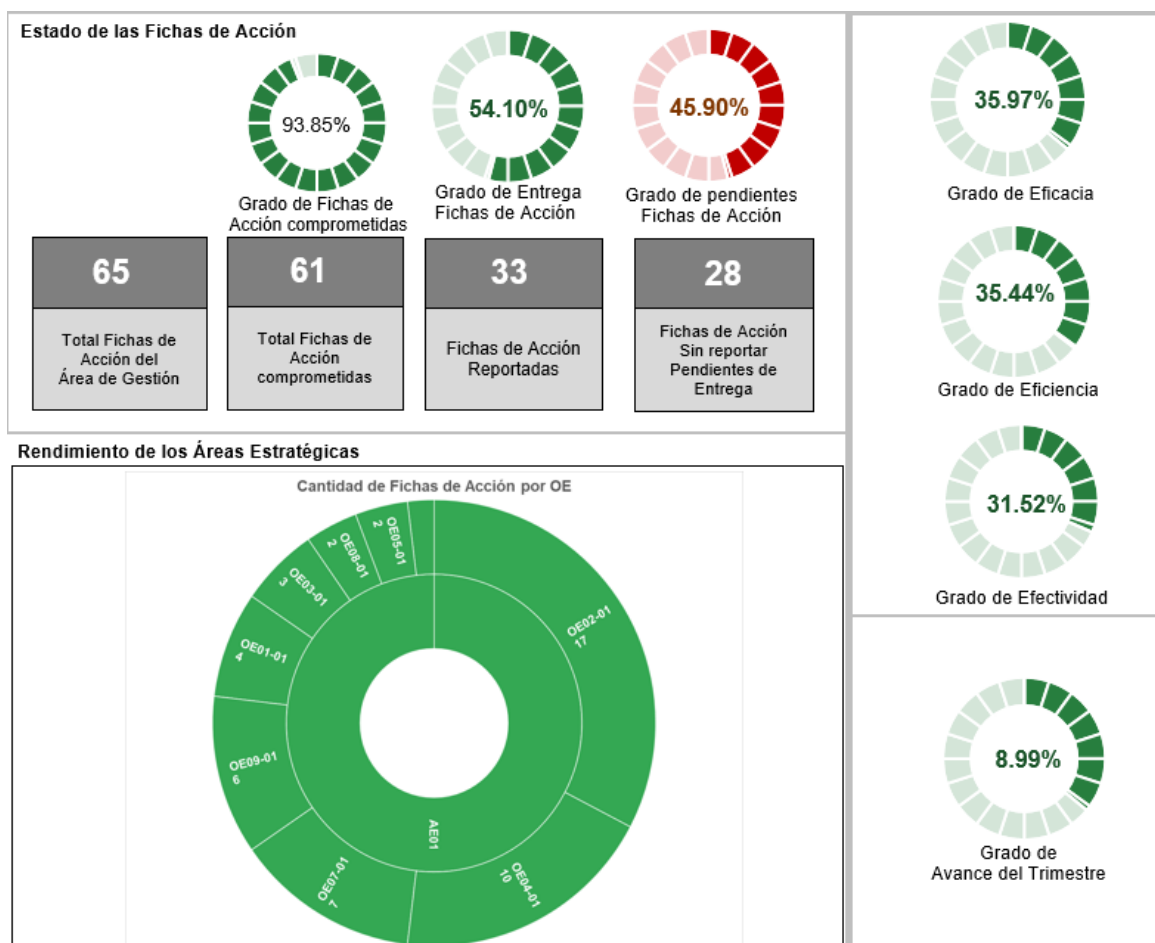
Estado de las Fichas de Acción

93.85%

Grado de Fichas de Acción comprometidas

54.10%

Grado de Entrega Fichas de Acción

45.90%

Grado de pendientes Fichas de Acción

| 65 | 61 | 33 | 28 |
|---|---|---|---|
| Total Fichas de Acción del Área de Gestión | Total Fichas de Acción comprometidas | Fichas de Acción Reportadas | Fichas de Acción Sin reportar Pendientes de Entrega |

35.97%

Grado de Eficacia

35.44%

Grado de Eficiencia

31.52%

Grado de Efectividad

8.99%

Grado de Avance del Trimestre

Rendimiento de los Áreas Estratégicas

Cantidad de Fichas de Acción por OE

OE05-01 2

OE08-01 2

OE03-01 3

OE01-01 4

OE09-01 6

OE07-01 7

OE04-01 10

OE02-01 17

AE01